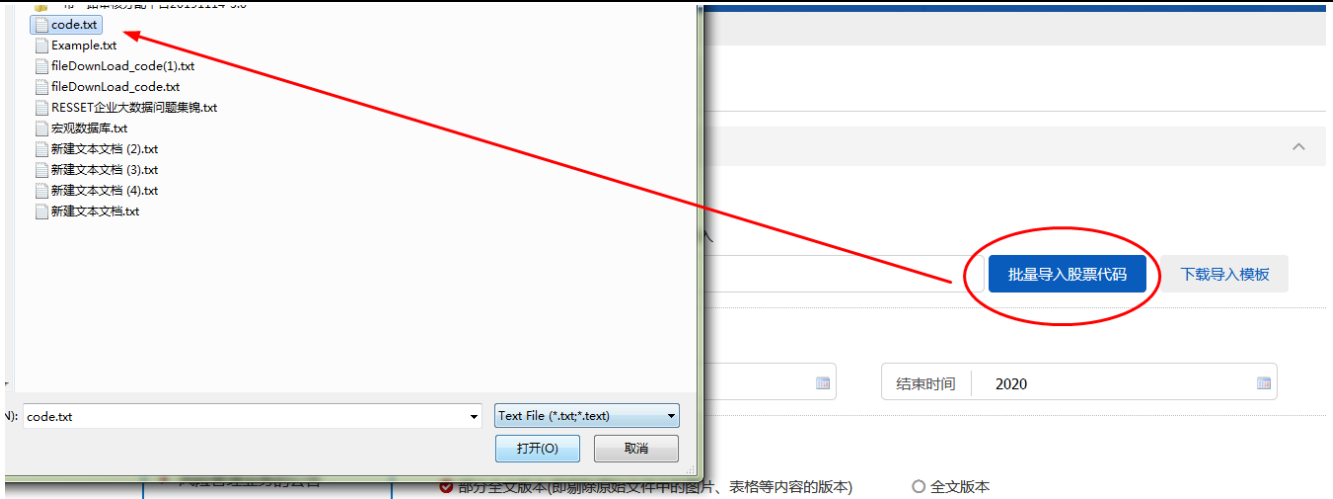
code.txt
Example.txt
fileDownLoad_code(1).txt
fileDownLoad_code.txt
RESSET企业大数据问题集锦.txt
宏观数据库.txt
新建文本文档 (2).txt
新建文本文档 (3).txt
新建文本文档 (4).txt
新建文本文档.txt

N): code.txt
Text File (*.txt;*.text)
打开(O)
取消

批量导入股票代码
下载导入模板

结束时间
2020

部分全文版本(即剔除原始文件中的图片、表格等内容的版本)
全文版本